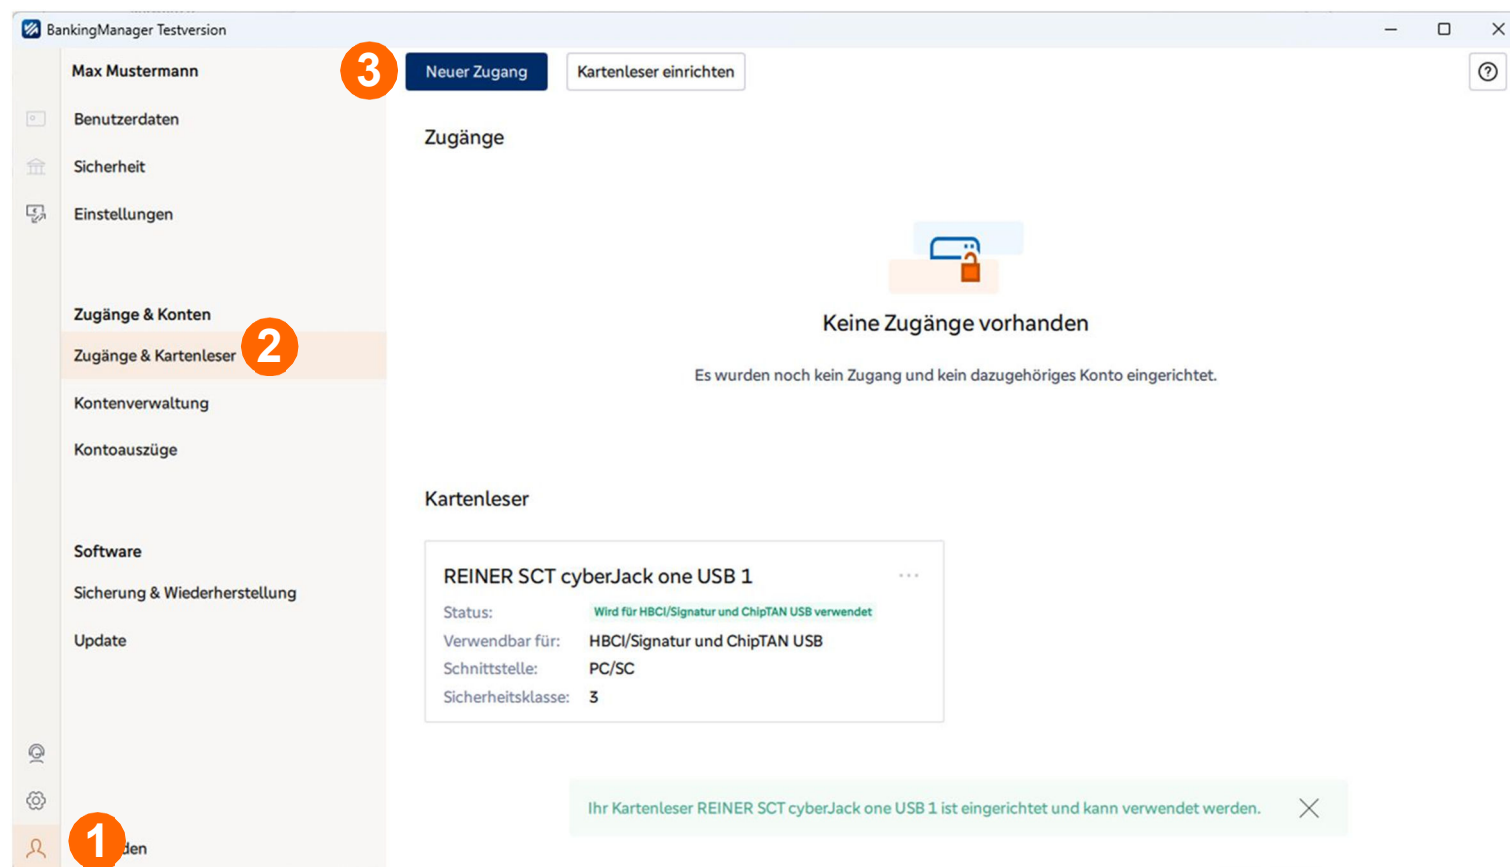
BankingManager Testversion

Max Mustermann

3 Neuer Zugang Kartenleser einrichten

?

Benutzerdaten

Sicherheit

Einstellungen

Zugänge & Konten

Zugänge & Kartenleser 2

Kontenverwaltung

Kontoauszüge

Software

Sicherung & Wiederherstellung

Update

1 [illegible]den

Zugänge

Keine Zugänge vorhanden

Es wurden noch kein Zugang und kein dazugehöriges Konto eingerichtet.

Kartenleser

REINER SCT cyberJack one USB 1 ···

Status: Wird für HBCI/Signatur und ChipTAN USB verwendet
Verwendbar für: HBCI/Signatur und ChipTAN USB
Schnittstelle: PC/SC
Sicherheitsklasse: 3

Ihr Kartenleser REINER SCT cyberJack one USB 1 ist eingerichtet und kann verwendet werden.